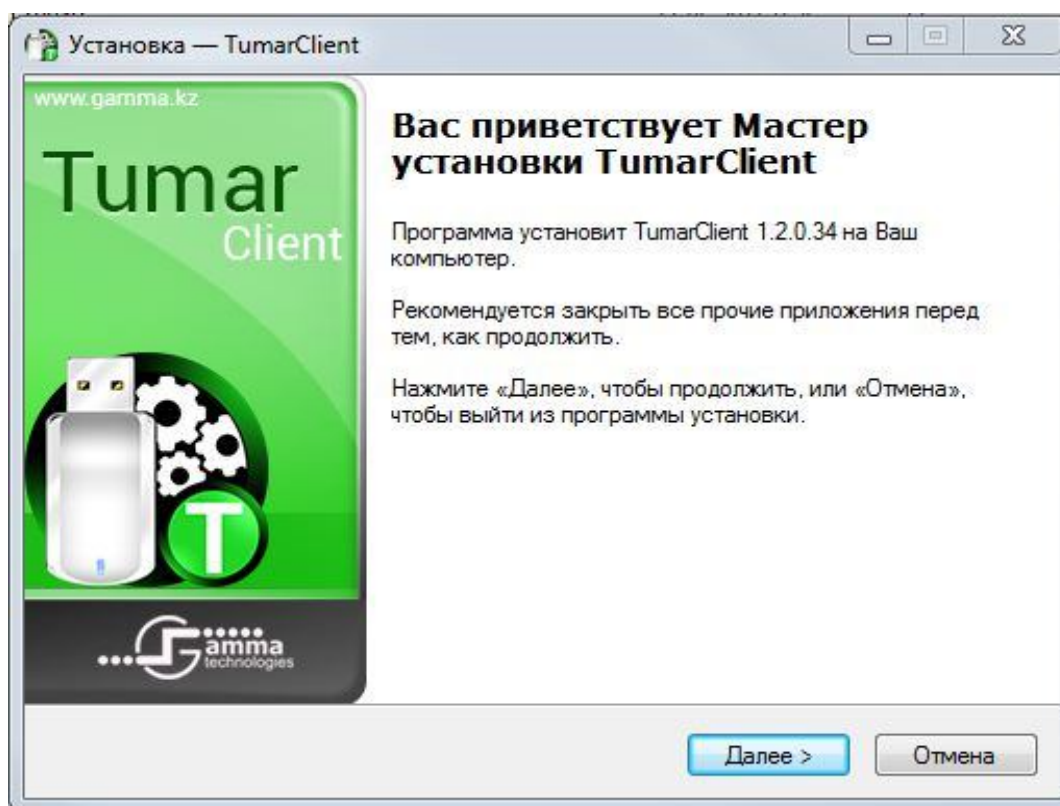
Установка — TumarClient

www.gamma.kz

Tumar
Client

T

Gamma
technologies

Вас приветствует Мастер установки TumarClient

Программа установит TumarClient 1.2.0.34 на Ваш компьютер.

Рекомендуется закрыть все прочие приложения перед тем, как продолжить.

Нажмите «Далее», чтобы продолжить, или «Отмена», чтобы выйти из программы установки.

Далее >
Отмена